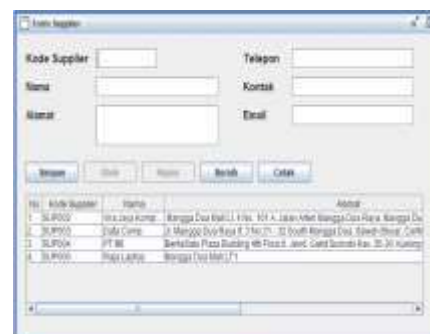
Form Supplier

Kode Supplier
Telepon
Nama
Kontak
Alamat
Email

Simpan
Ubah
Hapus
Bersih
Cetak

| No | Kode Supplier | Nama | Alamat |
|---|---|---|---|
| 1 | SUP002 | Vira Jaya Komp... | Mangga Dua Mall Lt 4 No. 101 A. Jalan Arteri Mangga Dua Raya, Mangga Du |
| 2 | SUP003 | Data Comp | Jl. Mangga Dua Raya E 3 No 21 - 32 South Mangga Dua, Sawah Besar, Cent |
| 3 | SUP004 | PT. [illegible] | Berkalitas Plaza Building 4th Floor Jl. Jend. Gatot Subroto Kav. 35-36 Kuning |
| 4 | SUP005 | Raja Laptop | Mangga Dua Mall LT1 |